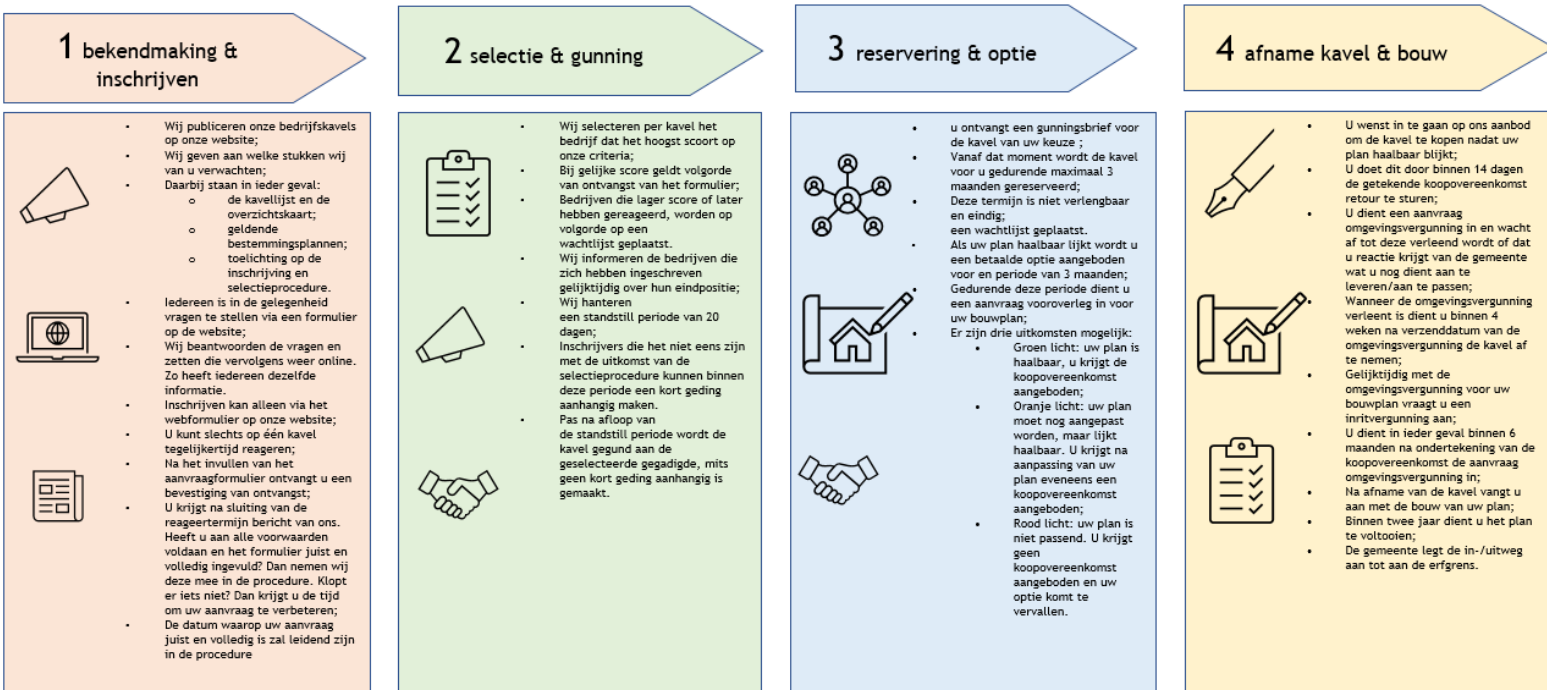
1 bekendmaking & inschrijven

- Wij publiceren onze bedrijfskavels op onze website;
- Wij geven aan welke stukken wij van u verwachten;
- Daarbij staan in ieder geval:
  - de kavellijst en de overzichtskaart;
  - geldende bestemmingsplannen;
  - toelichting op de inschrijving en selectieprocedure.
- Iedereen is in de gelegenheid vragen te stellen via een formulier op de website;
- Wij beantwoorden de vragen en zetten die vervolgens weer online. Zo heeft iedereen dezelfde informatie.
- Inschrijven kan alleen via het webformulier op onze website;
- U kunt slechts op één kavel tegelijkertijd reageren;
- Na het invullen van het aanvraagformulier ontvangt u een bevestiging van ontvangst;
- U krijgt na sluiting van de reageertermijn bericht van ons. Heeft u aan alle voorwaarden voldaan en het formulier juist en volledig ingevuld? Dan nemen wij deze mee in de procedure. Klopt er iets niet? Dan krijgt u de tijd om uw aanvraag te verbeteren;
- De datum waarop uw aanvraag juist en volledig is zal leidend zijn in de procedure

2 selectie & gunning

- Wij selecteren per kavel het bedrijf dat het hoogst scoort op onze criteria;
- Bij gelijke score geldt volgorde van ontvangst van het formulier;
- Bedrijven die lager score of later hebben gereageerd, worden op volgorde op een wachtlijst geplaatst.
- Wij informeren de bedrijven die zich hebben ingeschreven gelijktijdig over hun eindpositie;
- Wij hanteren een standstill periode van 20 dagen;
- Inschrijvers die het niet eens zijn met de uitkomst van de selectieprocedure kunnen binnen deze periode een kort geding aanhangig maken.
- Pas na afloop van de standstill periode wordt de kavel gegund aan de geselecteerde gegadigde, mits geen kort geding aanhangig is gemaakt.

3 reservering & optie

- u ontvangt een gunningsbrief voor de kavel van uw keuze ;
- Vanaf dat moment wordt de kavel voor u gedurende maximaal 3 maanden gereserveerd;
- Deze termijn is niet verlengbaar en eindig; een wachtlijst geplaatst.
- Als uw plan haalbaar lijkt wordt u een betaalde optie aangeboden voor en periode van 3 maanden;
- Gedurende deze periode dient u een aanvraag vooroverleg in voor uw bouwplan;
- Er zijn drie uitkomsten mogelijk:
  - Groen licht: uw plan is haalbaar, u krijgt de koopovereenkomst aangeboden;
  - Oranje licht: uw plan moet nog aangepast worden, maar lijkt haalbaar. U krijgt na aanpassing van uw plan eveneens een koopovereenkomst aangeboden;
  - Rood licht: uw plan is niet passend. U krijgt geen koopovereenkomst aangeboden en uw optie komt te vervallen.

4 afname kavel & bouw

- U wenst in te gaan op ons aanbod om de kavel te kopen nadat uw plan haalbaar blijkt;
- U doet dit door binnen 14 dagen de getekende koopovereenkomst retour te sturen;
- U dient een aanvraag omgevingsvergunning in en wacht af tot deze verleend wordt of dat u reactie krijgt van de gemeente wat u nog dient aan te leveren/aan te passen;
- Wanneer de omgevingsvergunning verleent is dient u binnen 4 weken na verzenddatum van de omgevingsvergunning de kavel af te nemen;
- Gelijktijdig met de omgevingsvergunning voor uw bouwplan vraagt u een inritvergunning aan;
- U dient in ieder geval binnen 6 maanden na ondertekening van de koopovereenkomst de aanvraag omgevingsvergunning in;
- Na afname van de kavel vangt u aan met de bouw van uw plan;
- Binnen twee jaar dient u het plan te voltooien;
- De gemeente legt de in-/uitweg aan tot aan de erfgrens.